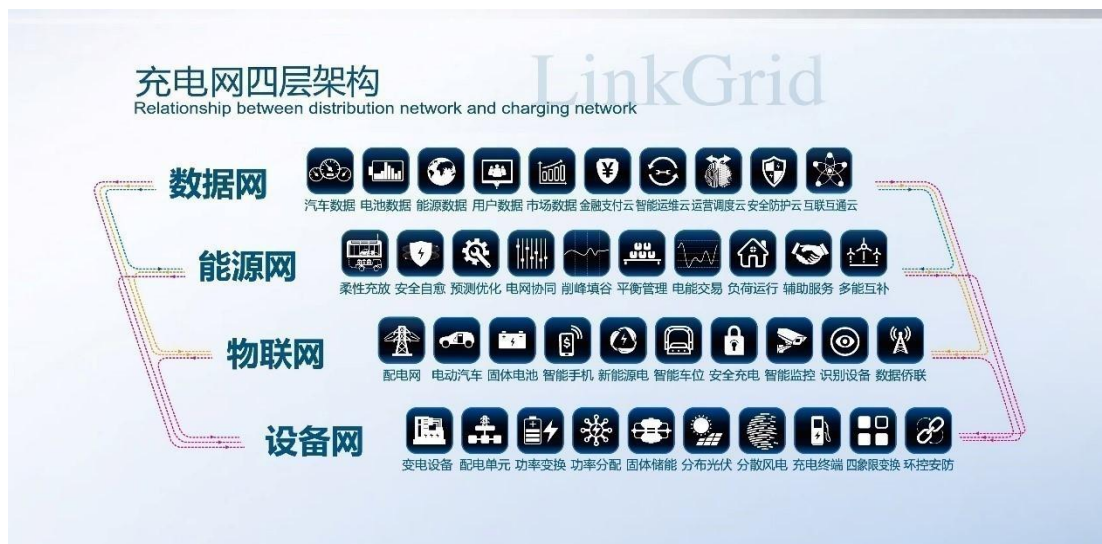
充电网四层架构
Relationship between distribution network and charging network
LinkGrid

数据网
汽车数据 电池数据 能源数据 用户数据 市场数据 金融支付云 智能运维云 运营调度云 安全防护云 互联互通云

能源网
柔性充放 安全自愈 预测优化 电网协同 削峰填谷 平衡管理 电能交易 负荷运行 辅助服务 多能互补

物联网
配电网 电动汽车 固体电池 智能手机 新能源电 智能车位 安全充电 智能监控 识别设备 数据侨联

设备网
变电设备 配电单元 功率变换 功率分配 固体储能 分布光伏 分散风电 充电终端 四象限变换 环控安防